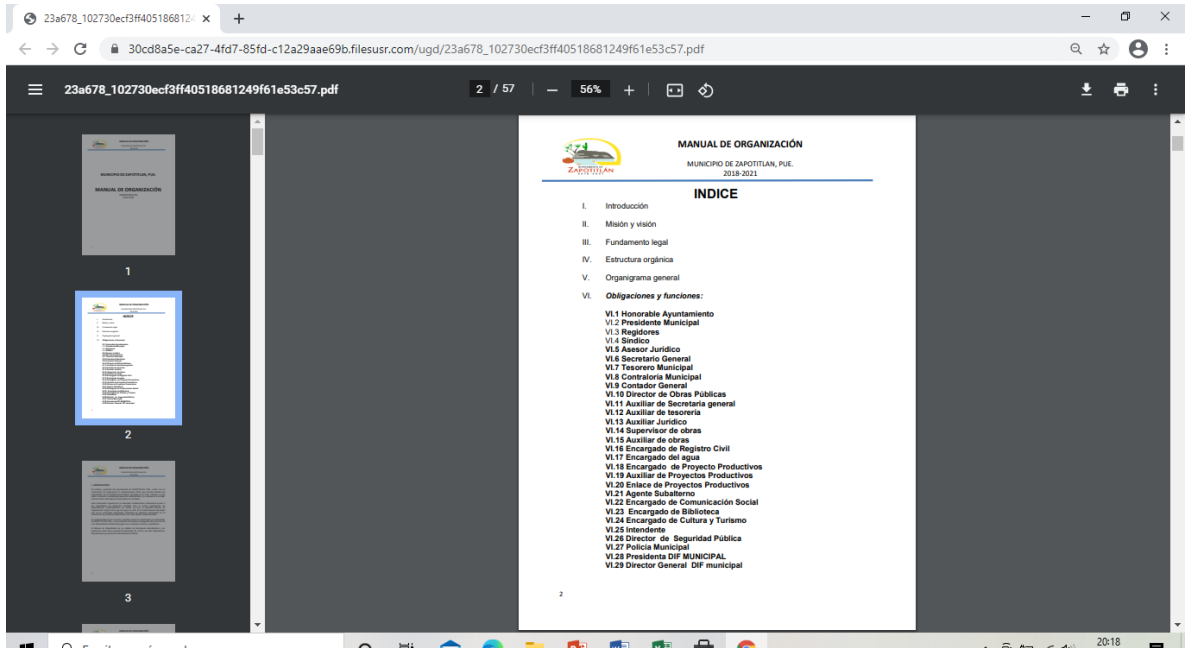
23a678_102730ecf3ff405186812 ×
+

30cd8a5e-ca27-4fd7-85fd-c12a29aae69b.filesusr.com/ugd/23a678_102730ecf3ff40518681249f61e53c57.pdf

23a678_102730ecf3ff40518681249f61e53c57.pdf

2 / 57

56%

1

2

3

ZAPOTITLAN

MANUAL DE ORGANIZACIÓN

MUNICIPIO DE ZAPOTITLAN, PUE.
2018-2021

INDICE

I. Introducción

II. Misión y visión

III. Fundamento legal

IV. Estructura orgánica

V. Organigrama general

VI. *Obligaciones y funciones:*

VI.1 Honorable Ayuntamiento
VI.2 Presidente Municipal
VI.3 Regidores
VI.4 Síndico
VI.5 Asesor Jurídico
VI.6 Secretario General
VI.7 Tesorero Municipal
VI.8 Contraloría Municipal
VI.9 Contador General
VI.10 Director de Obras Públicas
VI.11 Auxiliar de Secretaría general
VI.12 Auxiliar de tesorería
VI.13 Auxiliar Jurídico
VI.14 Supervisor de obras
VI.15 Auxiliar de obras
VI.16 Encargado de Registro Civil
VI.17 Encargado del agua
VI.18 Encargado de Proyecto Productivos
VI.19 Auxiliar de Proyectos Productivos
VI.20 Enlace de Proyectos Productivos
VI.21 Agente Subalterno
VI.22 Encargado de Comunicación Social
VI.23 Encargado de Biblioteca
VI.24 Encargado de Cultura y Turismo
VI.25 Intendente
VI.26 Director de Seguridad Pública
VI.27 Policía Municipal
VI.28 Presidenta DIF MUNICIPAL
VI.29 Director General DIF municipal

2

20:18